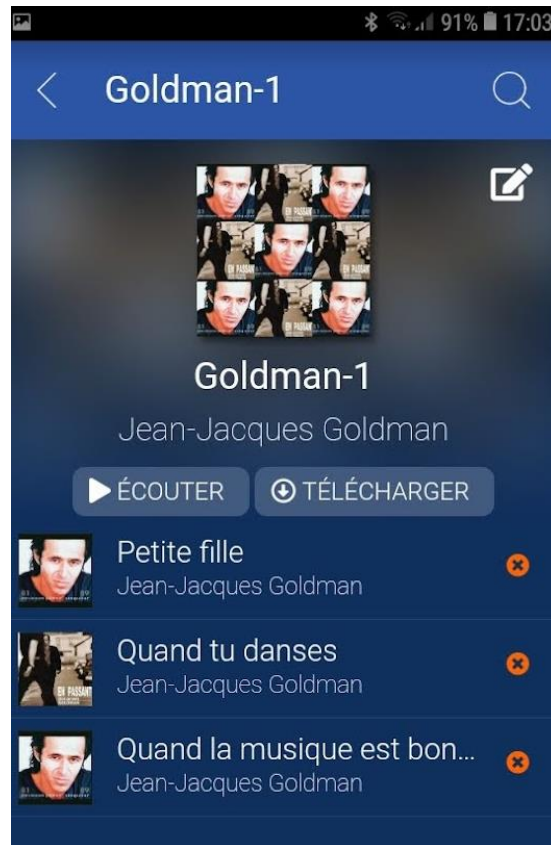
91% 17:03

Goldman-1

EN PASSANT

Goldman-1

Jean-Jacques Goldman

ÉCOUTER

TÉLÉCHARGER

Petite fille
Jean-Jacques Goldman

Quand tu danses
Jean-Jacques Goldman

Quand la musique est bon...
Jean-Jacques Goldman